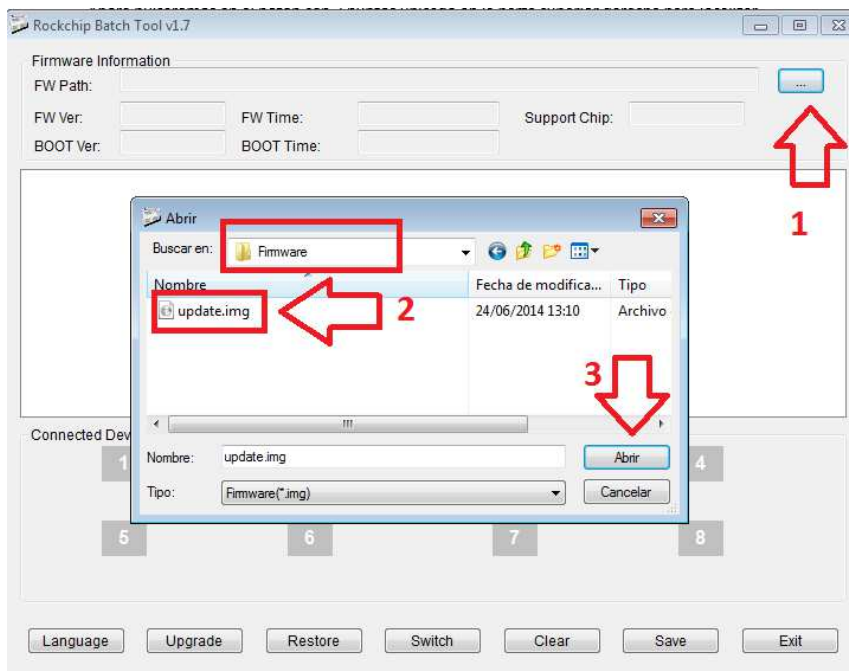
Rockchip Batch Tool v1.7

Firmware Information

FW Path:

...

FW Ver:

FW Time:

Support Chip:

BOOT Ver:

BOOT Time:

1

Abrir

Buscar en: Firmware

Nombre

Fecha de modifica...

Tipo

update.img

24/06/2014 13:10

Archivo

2

3

Connected Dev

1

4

Nombre: update.img

Abrir

Tipo: Firmware(*.img)

Cancelar

5

6

7

8

Language

Upgrade

Restore

Switch

Clear

Save

Exit